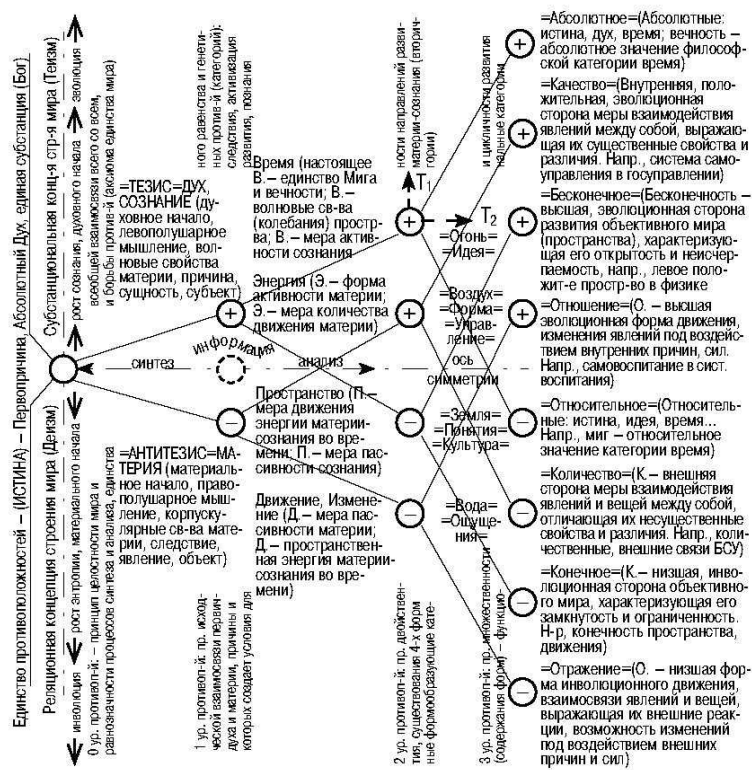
Единство противоположностей – (ИСТИНА) – Первопричина, Абсолютный Дух, единая субстанция (Бог)

Субстанциональная конц-я стр-я мира (Теизм)

Реляционная концепция строения мира (Деизм)

рост сознания, духовного начала — эволюция

всеобщей взаимосвязи всего со всем, и борьбы против-й (аксиома единства мира)

инволюция — рост энтропии, материального начала

0 ур. противол-й: – принцип целостности мира и равнозначности процессов синтеза и анализа, единства

=ТЕЗИС=ДУХ, СОЗНАНИЕ (духовное начало, левополушарное мышление, волновые свойства материи, причина, сущность, субъект)

=АНТИТЕЗИС=МАТЕРИЯ (материальное начало, правополушарное мышление, корпускулярные св-ва материи, следствие, явление, объект)

синтез

информация

анализ

ного равенства и генетиных против-й (категорий); следствия, активизация развития, познания

1 ур. противол-й. пр. исходческой взаимосвязи первидуха и материи, причины и которых создает условия для

Время (настоящее В. – единство Мига и вечности; В. – волновые св-ва (колебания) простр-ва; В. – мера активности сознания)

Энергия (Э. – форма активности материи; Э. – мера количества движения материи)

Пространство (П. – мера движения энергии материи-сознания во времени; П. – мера пассивности сознания)

Движение, Изменение (Д. – мера пассивности материи; Д. – пространственная энергия материи-сознания во времени)

ности направлений развития материи-сознания (аторичгории)

2 ур. противол-й. пр. действия, существования 4-х форм ные формообразующие кате-

$T_1$

$T_2$

=Огонь=
=Идея=

=Воздух=
=Форма=
=Управление=

ось симметрии

=Земля=
=Понятия=
=Культура=

=Вода=
=Ощущения=

и цикличности развития нальные категории

3 ур. противол-й. пр. множественности (содержания форм) – функцио-

=Абсолютное=(Абсолютные: истина, дух, время; вечность – абсолютное значение философской категории время)

=Качество=(Внутренняя, положительная, эволюционная сторона меры взаимодействия явлений между собой, выражающая их существенные свойства и различия. Напр., система самоуправления в госуправлении)

=Бесконечное=(Бесконечность – высшая, эволюционная сторона развития объективного мира (пространства), характеризующая его открытость и неисчерпаемость, напр., левое положит-е простр-во в физике

=Отношение=(О. – высшая эволюционная форма движения, изменения явлений под воздействием внутренних причин, сил. Напр., самовоспитание в сист. воспитания)

=Относительное=(Относительные: истина, идея, время... Напр., миг – относительное значение категории время)

=Количество=(К. – внешняя сторона меры взаимодействия явлений и вещей между собой, отличающая их несущественные свойства и различия. Напр., количественные, внешние связи БСУ)

=Конечное=(К. – низшая, инволюционная сторона объективного мира, характеризующая его замкнутость и ограниченность. Н-р, конечность пространства, движения)

=Отражение=(О. – низшая форма инволюционного движения, взаимосвязи явлений и вещей, выражающая их внешние реакции, возможность изменений под воздействием внешних причин и сил)